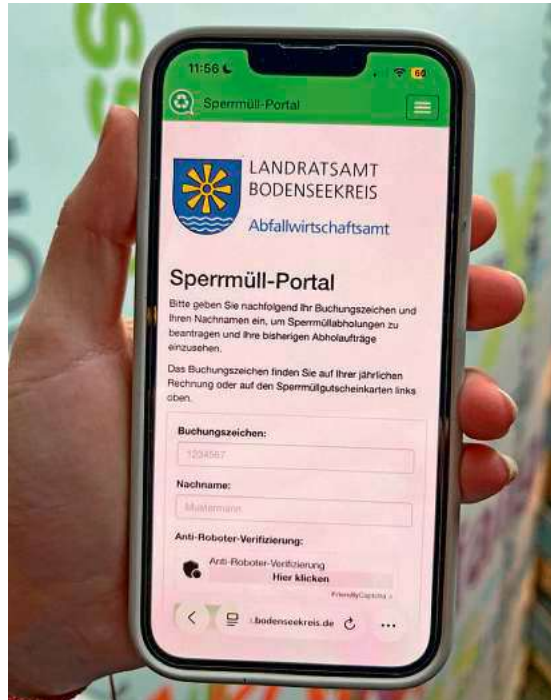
11:56

Sperrmüll-Portal

LANDRATSAMT
BODENSEEKREIS
Abfallwirtschaftsamt

Sperrmüll-Portal

Bitte geben Sie nachfolgend Ihr Buchungszeichen und Ihren Nachnamen ein, um Sperrmüllabholungen zu beantragen und Ihre bisherigen Abholaufträge einzusehen.

Das Buchungszeichen finden Sie auf Ihrer jährlichen Rechnung oder auf den Sperrmüllgutscheinkarten links oben.

Buchungszeichen:

1234567

Nachname:

Mustermann

Anti-Roboter-Verifizierung:

Anti-Roboter-Verifizierung
Hier klicken

FriendlyCaptcha

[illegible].bodenseekreis.de